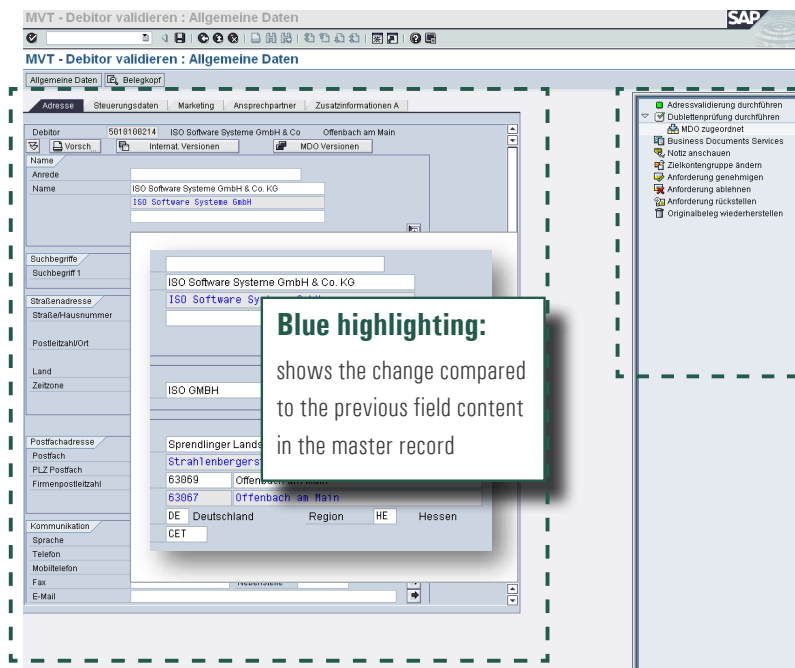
MVT - Debitor validieren : Allgemeine Daten

SAP

MVT - Debitor validieren : Allgemeine Daten

Allgemeine Daten | Belegkopf

Adresse | Steuerungsdaten | Marketing | Ansprechpartner | Zusatzinformationen A

Debitor 5018108214 ISO Software Systeme GmbH & Co Offenbach am Main

Vorsch. | Internat. Versionen | MDO Versionen

Name
Anrede
Name ISO Software Systeme GmbH & Co. KG
ISO Software Systeme GmbH

Suchbegriffe
Suchbegriff 1

Straßenadresse
Straße/Hausnummer

Postleitzahl/Ort

Land
Zeitzone

Postfachadresse
Postfach
PLZ Postfach
Firmenpostleitzahl

Kommunikation
Sprache
Telefon
Mobiltelefon
Fax
E-Mail

ISO Software Systeme GmbH & Co. KG
ISO Software Sy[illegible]

ISO GMBH

Sprendlinger Lands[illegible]
Strahlenbergers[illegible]
63069 Offenbach am Main
63067 Offenbach am Main
DE Deutschland Region HE Hessen
CET

Blue highlighting:
shows the change compared to the previous field content in the master record

Adressvalidierung durchführen
Dublettenprüfung durchführen
MDO zugeordnet
Business Documents Services
Notiz anschauen
Zielkontengruppe ändern
Anforderung genehmigen
Anforderung ablehnen
Anforderung rückstellen
Originalbeleg wiederherstellen